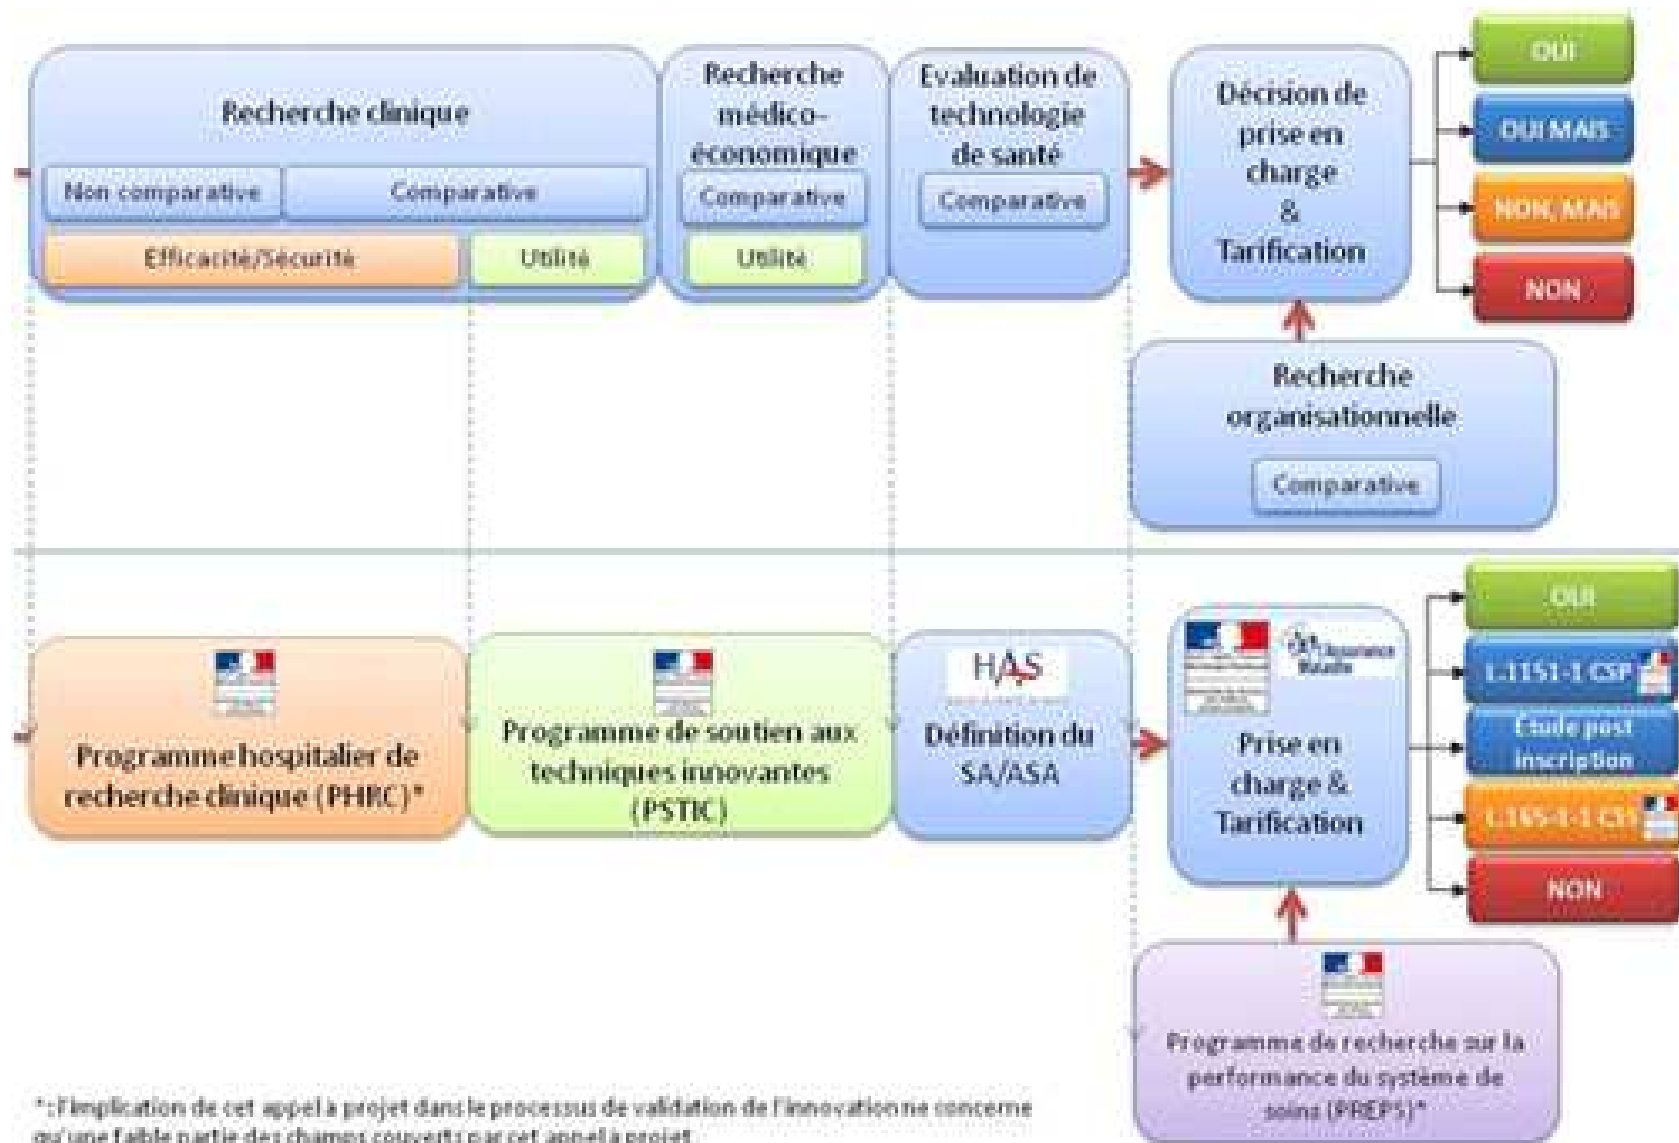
Recherche clinique

Non comparative

Comparative

Efficacité/Sécurité

Utilité

Recherche médico-économique

Comparative

Utilité

Evaluation de technologie de santé

Comparative

Décision de prise en charge & Tarification

OUI

OUI MAIS

NON, MAIS

NON

Recherche organisationnelle

Comparative

Programme hospitalier de recherche clinique (PHRC)*

Programme de soutien aux techniques innovantes (PSTIC)

HAS

Définition du SA/ASA

L'Assurance Maladie

Prise en charge & Tarification

OUI

L.1151-1 CSP

Etude post inscription

L.165-1-1 CSS

NON

Programme de recherche sur la performance du système de soins (PREPS)*

*: l'implication de cet appel à projet dans le processus de validation de l'innovation ne concerne qu'une faible partie des champs couverts par cet appel à projet